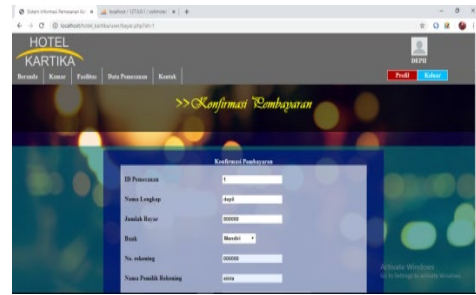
Sistem Informasi Pemesanan Ka | localhost / 127.0.0.1 / sistemini | +

localhost/hotel_kartika/user/bayar.php?id=1

HOTEL
KARTIKA

DEPH

Beranda | Kamar | Fasilitas | Data Pemesanan | Kontak

Profil | Keluar

>>Konfirmasi Pembayaran

Konfirmasi Pembayaran

| ID Pemesanan | 1 |
|---|---|
| Nama Lengkap | depil |
| Jumlah Bayar | 300000 |
| Bank | Mandiri |
| No. rekening | 000000 |
| Nama Pemilik Rekening | intita |

Activate Windows
Go to Settings to activate Windows.